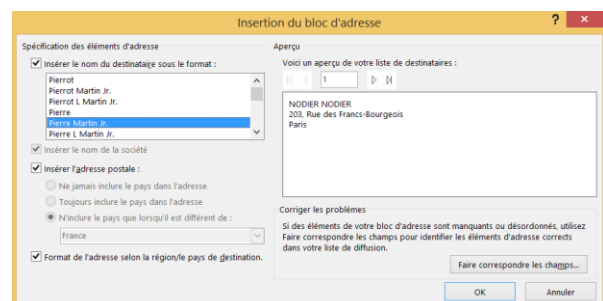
Insertion du bloc d'adresse

?

Spécification des éléments d'adresse

Insérer le nom du destinataire sous le format :

Pierrot
Pierrot Martin Jr.
Pierrot L Martin Jr.
Pierre
Pierre Martin Jr.
Pierre L Martin Jr.

Insérer le nom de la société

Insérer l'adresse postale :

Ne jamais inclure le pays dans l'adresse

Toujours inclure le pays dans l'adresse

N'inclure le pays que lorsqu'il est différent de :

France

Format de l'adresse selon la région/le pays de destination.

Aperçu

Voici un aperçu de votre liste de destinataires :

1

NODIER NODIER
203, Rue des Francs-Bourgeois
Paris

Corriger les problèmes

Si des éléments de votre bloc d'adresse sont manquants ou désordonnés, utilisez Faire correspondre les champs pour identifier les éléments d'adresse corrects dans votre liste de diffusion.

Faire correspondre les champs...

OK

Annuler